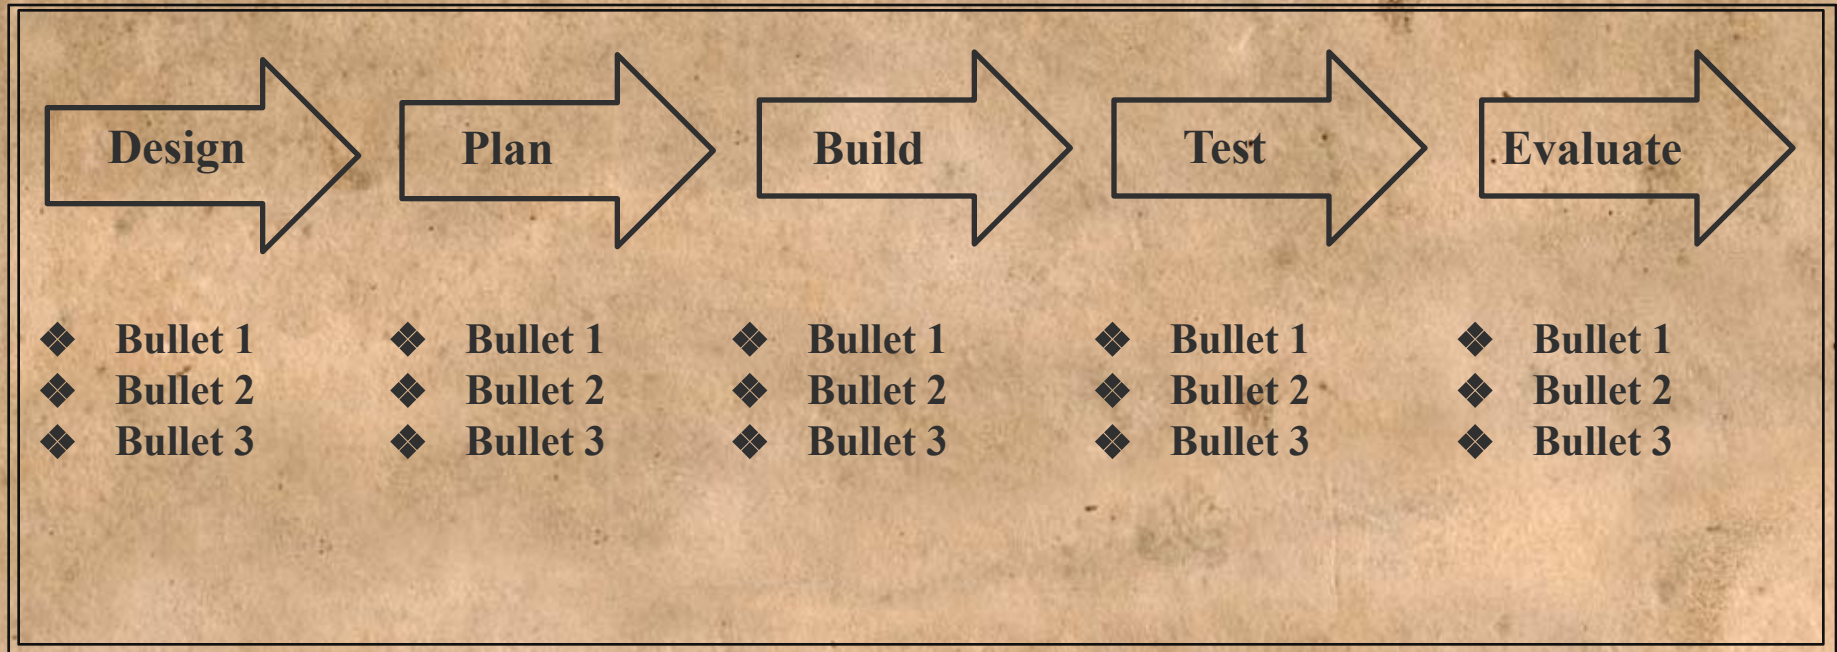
Design

❖ Bullet 1
❖ Bullet 2
❖ Bullet 3

Plan

❖ Bullet 1
❖ Bullet 2
❖ Bullet 3

Build

❖ Bullet 1
❖ Bullet 2
❖ Bullet 3

Test

❖ Bullet 1
❖ Bullet 2
❖ Bullet 3

Evaluate

❖ Bullet 1
❖ Bullet 2
❖ Bullet 3